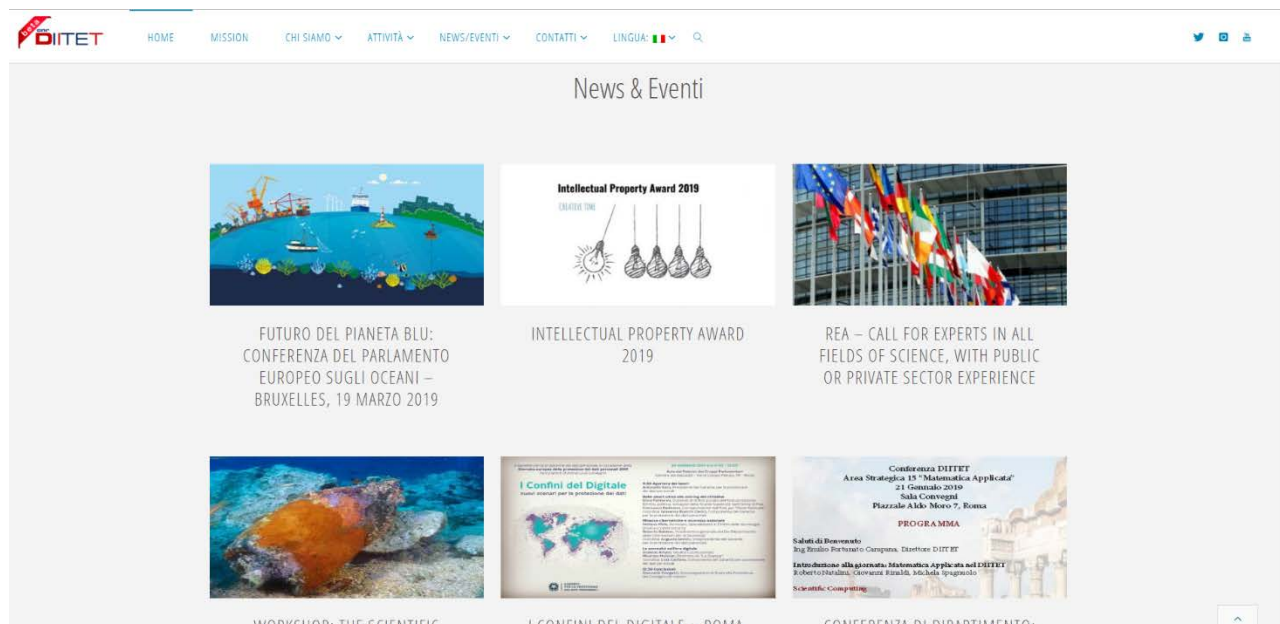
DIITET

HOME MISSION CHI SIAMO ATTIVITÀ NEWS/EVENTI CONTATTI LINGUA:

News & Eventi

FUTURO DEL PIANETA BLU: CONFERENZA DEL PARLAMENTO EUROPEO SUGLI OCEANI – BRUXELLES, 19 MARZO 2019

Intellectual Property Award 2019

CREATIVE TIME

INTELLECTUAL PROPERTY AWARD 2019

REA – CALL FOR EXPERTS IN ALL FIELDS OF SCIENCE, WITH PUBLIC OR PRIVATE SECTOR EXPERIENCE

I Confini del Digitale

nuovi scenari per la protezione dei dati

Conferenza DIITET
Area Strategica 15 "Matematica Applicata"
21 Gennaio 2019
Sala Convegni
Piazzale Aldo Moro 7, Roma

PROGRAMMA

Saluti di Benvenuto
Ing Emilio Fortunato Campana, Direttore DIITET

Introduzione alla giornata: Matematica Applicata nel DIITET
Roberto Natalini, Giovanni Rinaldi, Michela Spagnuolo

Scientific Computing

WORKSHOP: THE SCIENTIFIC

I CONFINI DEL DIGITALE – ROMA

CONFERENZA DI DIPARTIMENTO: